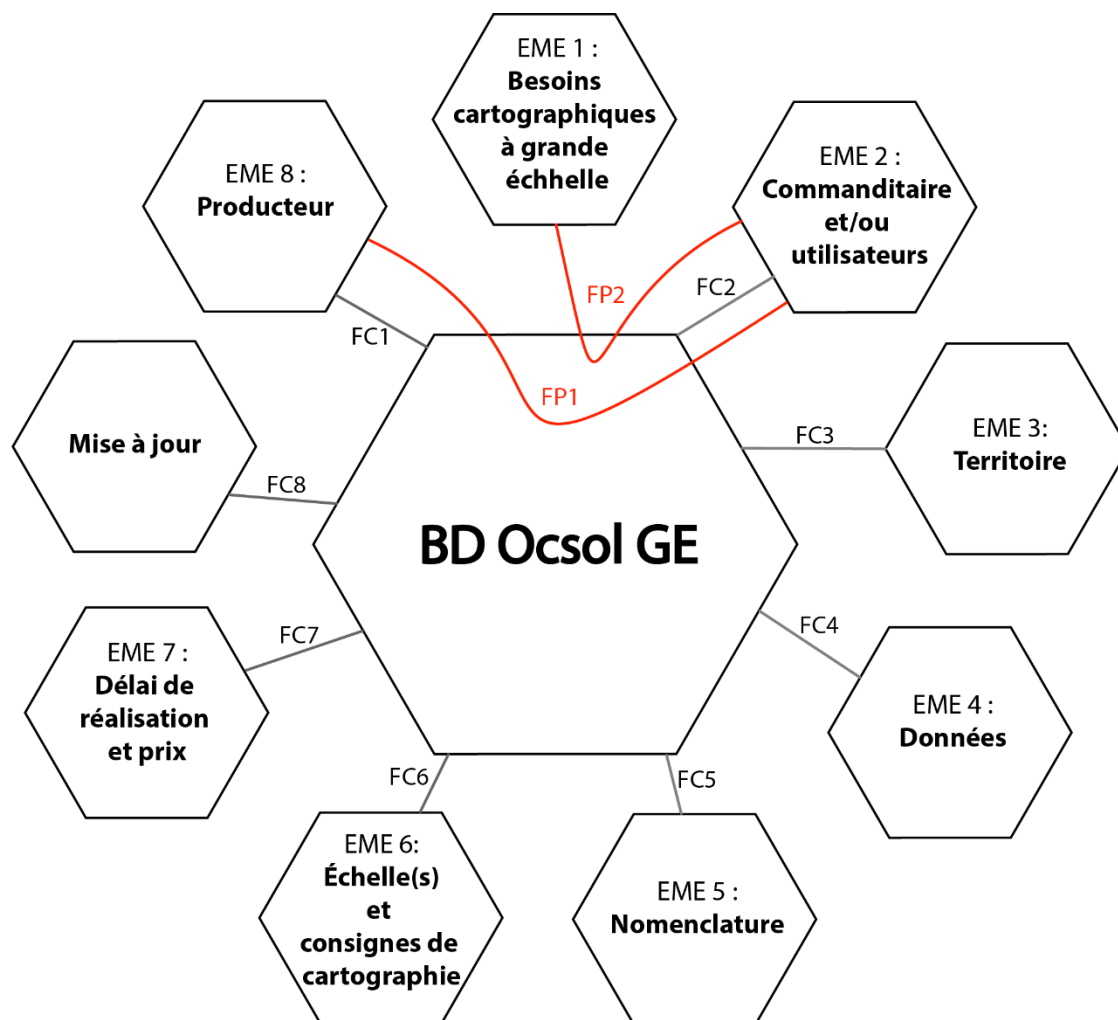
EME 1 :
Besoins cartographiques à grande échhelle

EME 8 :
Producteur

EME 2 :
Commanditaire et/ou utilisateurs

FP2

FC2

FC1

FP1

Mise à jour

FC3

EME 3:
Territoire

FC8

BD Ocsol GE

FC4

FC7

EME 7 :
Délai de réalisation et prix

EME 4 :
Données

FC6

FC5

EME 6:
Échelle(s) et consignes de cartographie

EME 5 :
Nomenclature